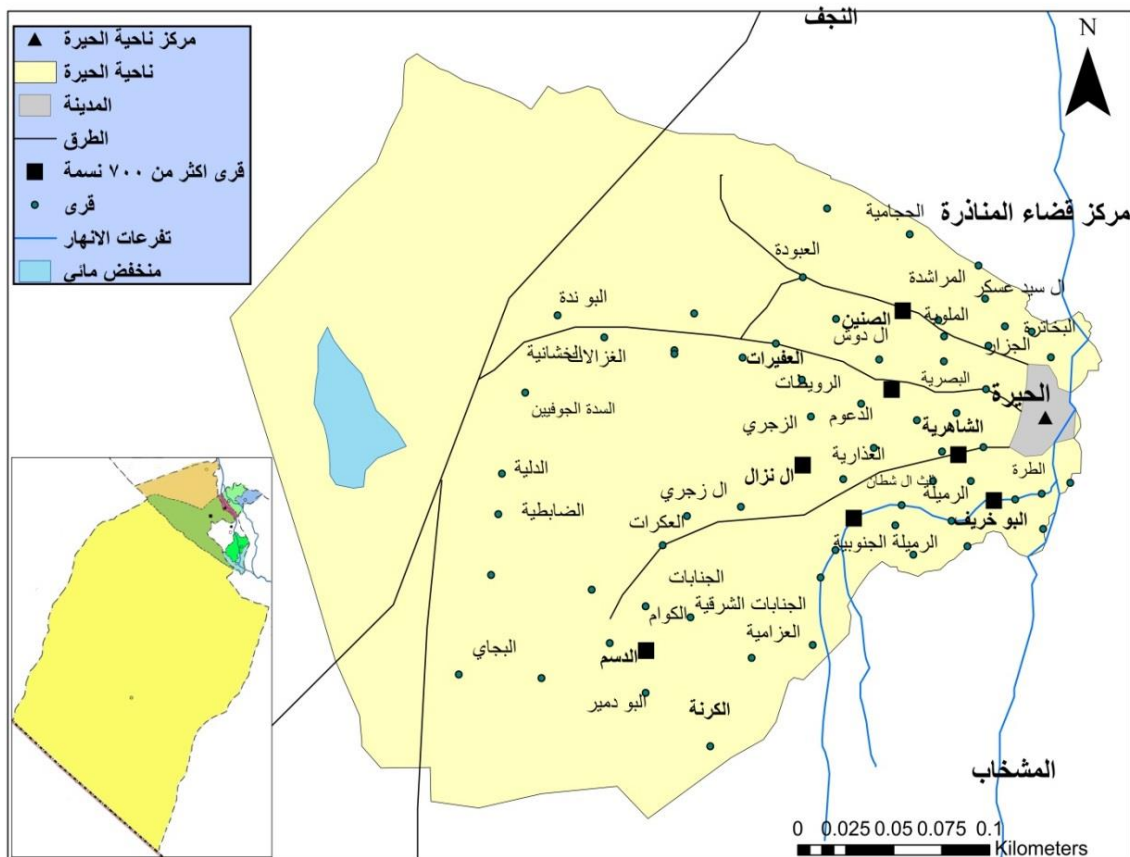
مركز ناحية الحيرة
ناحية الحيرة
المدينة
الطرق
قرى اكثر من ٧٠٠ نسمة
قرى
تفرعات الانهار
منخفض مائي

النجف
N
مركز قضاء المناذرة
الحجامية
العبودة
المراشدة
ال سيد عسكر
البو ندة
الصنين
الملوية
البخاترة
ال دوش
الجزاير
الغزالي
الخشانية
العفيرات
الرويهات
البصرية
الحيرة
السدة الجوفيين
الدعوم
الزجري
الشاهرية
العذارية
الدلية
ال نزال
ال شطان
الطرة
ال زجري
الرميلة
البو خريف
الضابطية
العكرات
الرميلة الجنوبية
الجنابات
الجنابات الشرقية
الكوام
العزامية
البجاي
الدسم
البو دمير
الكرنة
المشخاب
0 0.025 0.05 0.075 0.1
Kilometers